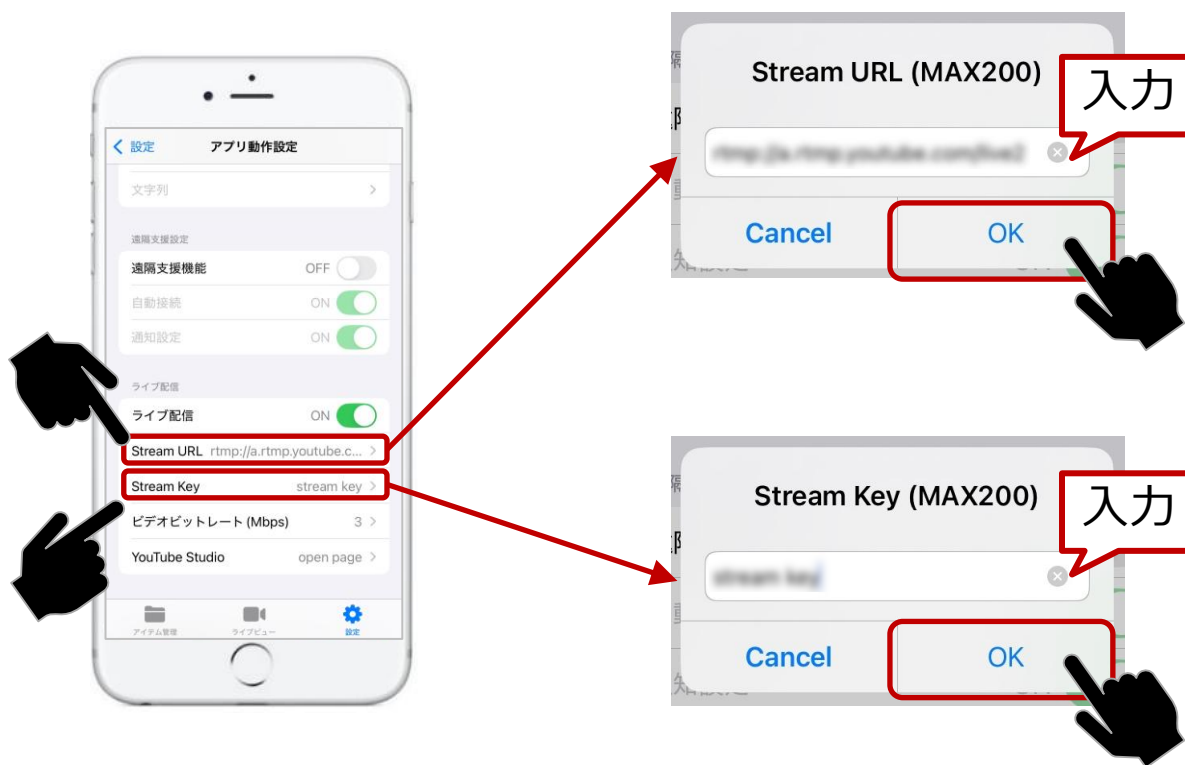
< 設定 アプリ動作設定

文字列 >

遠隔支援設定

遠隔支援機能 OFF

自動接続 ON

通知設定 ON

ライブ配信

ライブ配信 ON

Stream URL rtmp://a.rtmp.youtube.c... >

Stream Key stream key >

ビデオビットレート (Mbps) 3 >

YouTube Studio open page >

アイテム管理 ライブビュー 設定

Stream URL (MAX200)

入力

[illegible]

Cancel OK

Stream Key (MAX200)

入力

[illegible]

Cancel OK